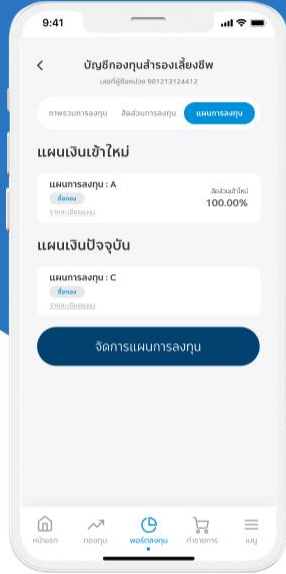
9:41

<

บัญชีกองทุนสำรองเลี้ยงชีพ

เลขที่สมาชิก 901213124412

ภาพรวมการลงทุน

สัดส่วนการลงทุน

แผนการลงทุน

แผนเงินเข้าใหม่

แผนการลงทุน : A

สัดส่วนเข้าใหม่

ดีลกอง

100.00%

รายละเอียดแผน

แผนเงินปัจจุบัน

แผนการลงทุน : C

ดีลกอง

รายละเอียดแผน

จัดการแผนการลงทุน

หน้าแรก

กองทุน

พอร์ตลงทุน

ทำรายการ

เมนู